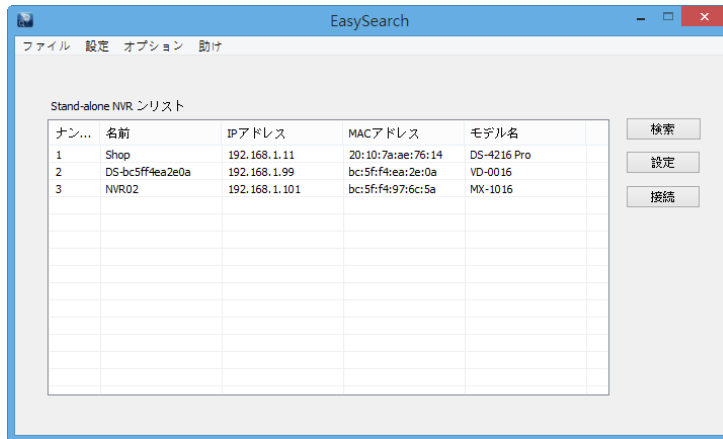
EasySearch

ファイル 設定 オプション 助け

Stand-alone NVR ンリスト

| ナン... | 名前 | IPアドレス | MACアドレス | モデル名 |
|---|---|---|---|---|
| 1 | Shop | 192.168.1.11 | 20:10:7a:ae:76:14 | DS-4216 Pro |
| 2 | DS-bc5ff4ea2e0a | 192.168.1.99 | bc:5f:f4:ea:2e:0a | VD-0016 |
| 3 | NVR02 | 192.168.1.101 | bc:5f:f4:97:6c:5a | MX-1016 |

検索

設定

接続